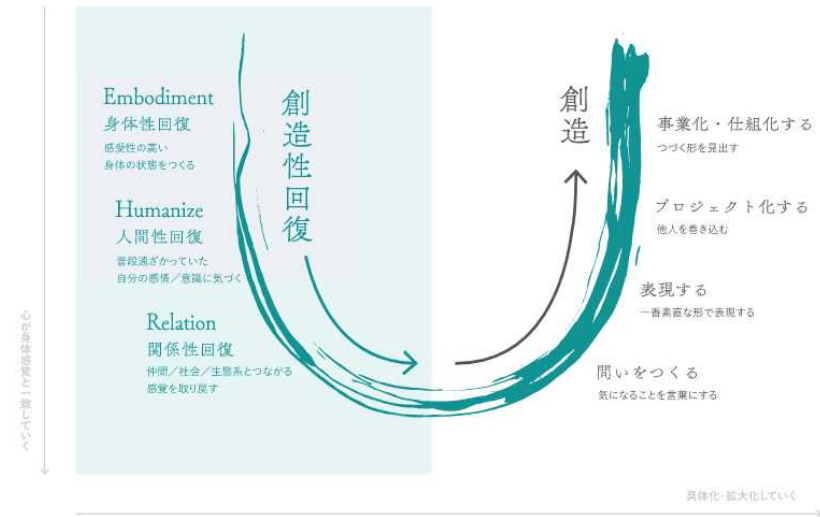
Embodiment
身体性回復
感受性の高い
身体の状態をつくる

Humanize
人間性回復
普段遠ざかっていた
自分の感情／意識に気づく

Relation
関係性回復
仲間／社会／生態系とつながる
感覚を取り戻す

創造性回復

創造

事業化・仕組化する
つづく形を見出す

プロジェクト化する
他人を巻き込む

表現する
一番素直な形で表現する

問いをつくる
気になることを言葉にする

心が身体感覚と一致していく

具体化・拡大化していく